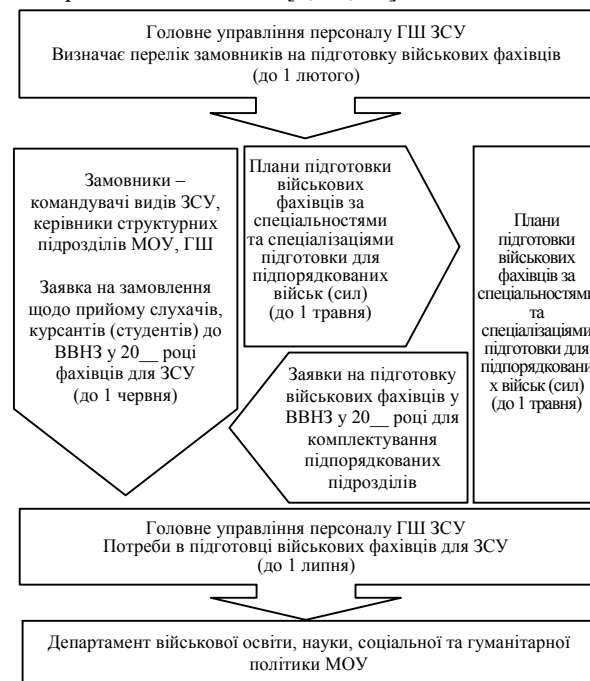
Головне управління персоналу ГШ ЗСУ
Визначає перелік замовників на підготовку військових фахівців (до 1 лютого)

Замовники – командувачі видів ЗСУ, керівники структурних підрозділів МОУ, ГШ

Заявка на замовлення щодо прийому слухачів, курсантів (студентів) до ВВНЗ у 20__ році фахівців для ЗСУ (до 1 червня)

Плани підготовки військових фахівців за спеціальностями та спеціалізаціями підготовки для підпорядкованих військ (сил) (до 1 травня)

Заявки на підготовку військових фахівців у ВВНЗ у 20__ році для комплектування підпорядкованих підрозділів

Плани підготовки військових фахівців за спеціальностями та спеціалізаціями підготовки для підпорядкованих військ (сил) (до 1 травня)

Головне управління персоналу ГШ ЗСУ
Потреби в підготовці військових фахівців для ЗСУ (до 1 липня)

Департамент військової освіти, науки, соціальної та гуманітарної політики МОУ